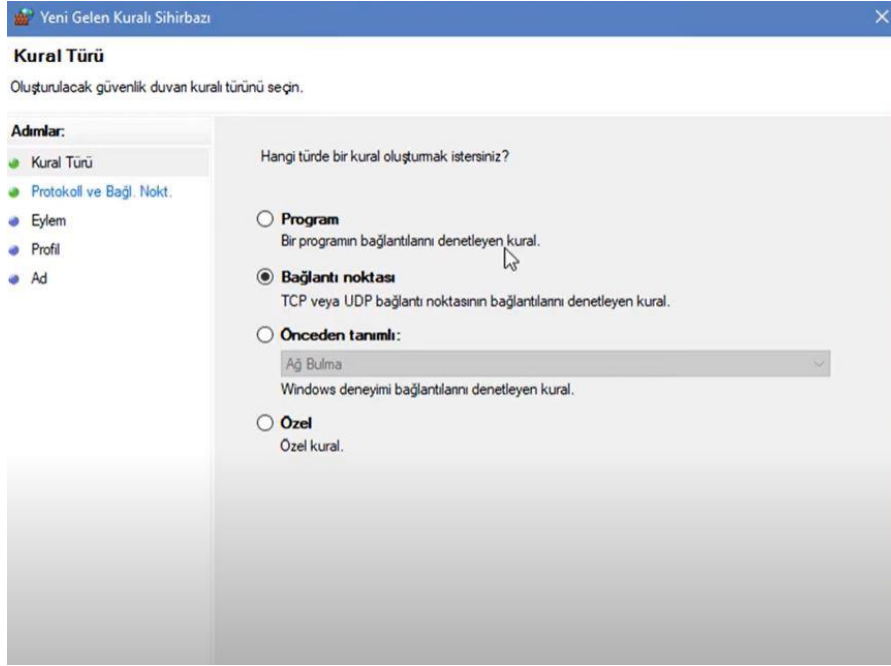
Yeni Gelen Kuralı Sihirbazı

Kural Türü

Oluşturulacak güvenlik duvarı kuralı türünü seçin.

Adımlar:
Kural Türü
Protokol ve Bağl. Nokt.
Eylem
Profil
Ad

Hangi türde bir kural oluşturmak istersiniz?

Program
Bir programın bağlantılarını denetleyen kural.

Bağlantı noktası
TCP veya UDP bağlantı noktasının bağlantılarını denetleyen kural.

Önceden tanımlı:
Ağ Bulma
Windows deneyimi bağlantılarını denetleyen kural.

Özel
Özel kural.